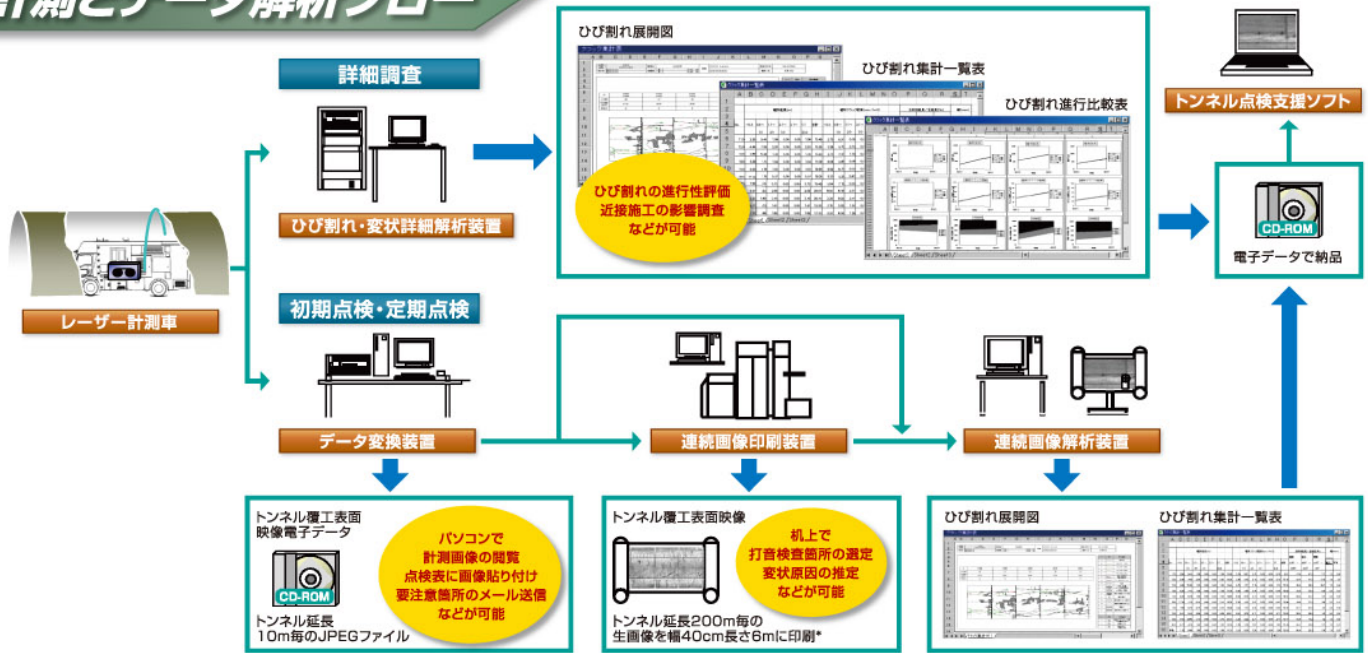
計測とデータ解析フロー

詳細調査

ひび割れ・変状詳細解析装置

ひび割れ展開図

ひび割れ集計一覧表

ひび割れ進行比較表

ひび割れの進行性評価
近接施工の影響調査
などが可能

トンネル点検支援ソフト

CD-ROM

電子データで納品

レーザー計測車

初期点検・定期点検

データ変換装置

連続画像印刷装置

連続画像解析装置

トンネル覆工表面
映像電子データ

CD-ROM

トンネル延長
10m毎のJPEGファイル

パソコンで
計測画像の閲覧
点検表に画像貼り付け
要注意箇所のメール送信
などが可能

トンネル覆工表面映像

机上で
打音検査箇所の選定
変状原因の推定
などが可能

トンネル延長200m毎の
生画像を幅40cm長さ6mに印刷*

ひび割れ展開図

ひび割れ集計一覧表